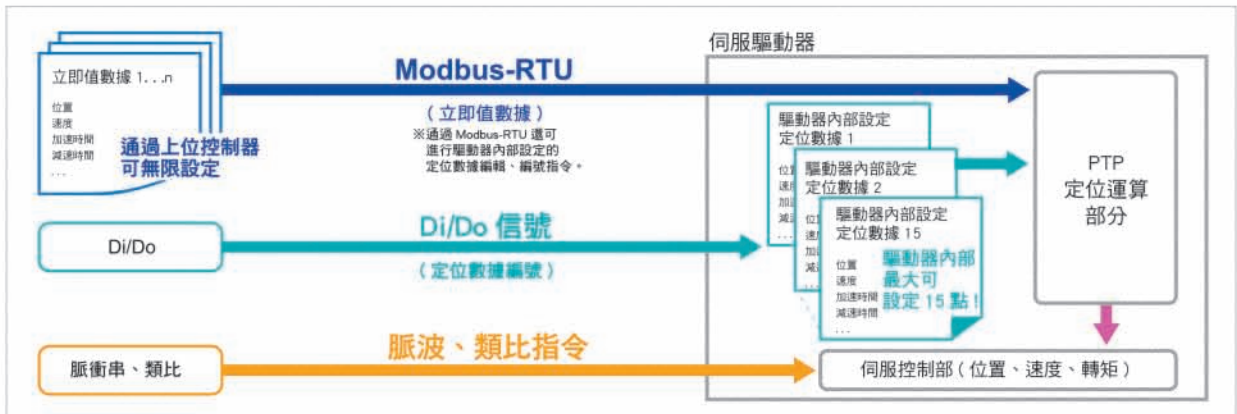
立即值數據 1...n

位置
速度
加速時間
減速時間
...

通過上位控制器可無限設定

Modbus-RTU

（立即值數據）

※通過 Modbus-RTU 還可進行驅動器內部設定的定位數據編輯、編號指令。

Di/Do

Di/Do 信號

（定位數據編號）

脈衝串、類比

脈波、類比指令

伺服驅動器

驅動器內部設定
定位數據 1

位置
速度
加速
減速

驅動器內部設定
定位數據 2

位置
速度
加速
減速

驅動器內部設定
定位數據 15

位置
速度
加速時間
減速時間
...

驅動器內部最大可設定 15 點！

PTP
定位運算
部分

伺服控制部（位置、速度、轉矩）